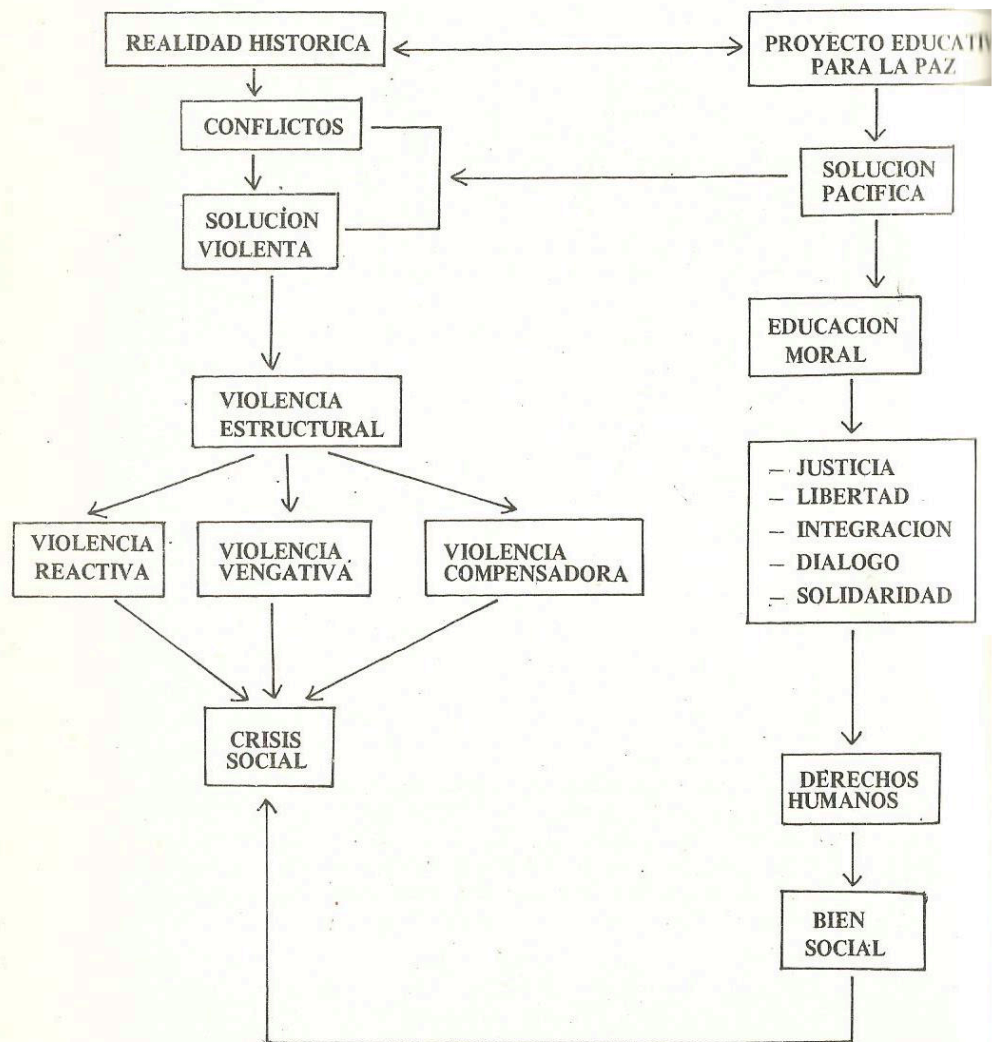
REALIDAD HISTORICA

PROYECTO EDUCATI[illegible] PARA LA PAZ

CONFLICTOS

SOLUCION VIOLENTA

SOLUCION PACIFICA

EDUCACION MORAL

VIOLENCIA ESTRUCTURAL

– JUSTICIA
– LIBERTAD
– INTEGRACION
– DIALOGO
– SOLIDARIDAD

VIOLENCIA REACTIVA

VIOLENCIA VENGATIVA

VIOLENCIA COMPENSADORA

CRISIS SOCIAL

DERECHOS HUMANOS

BIEN SOCIAL